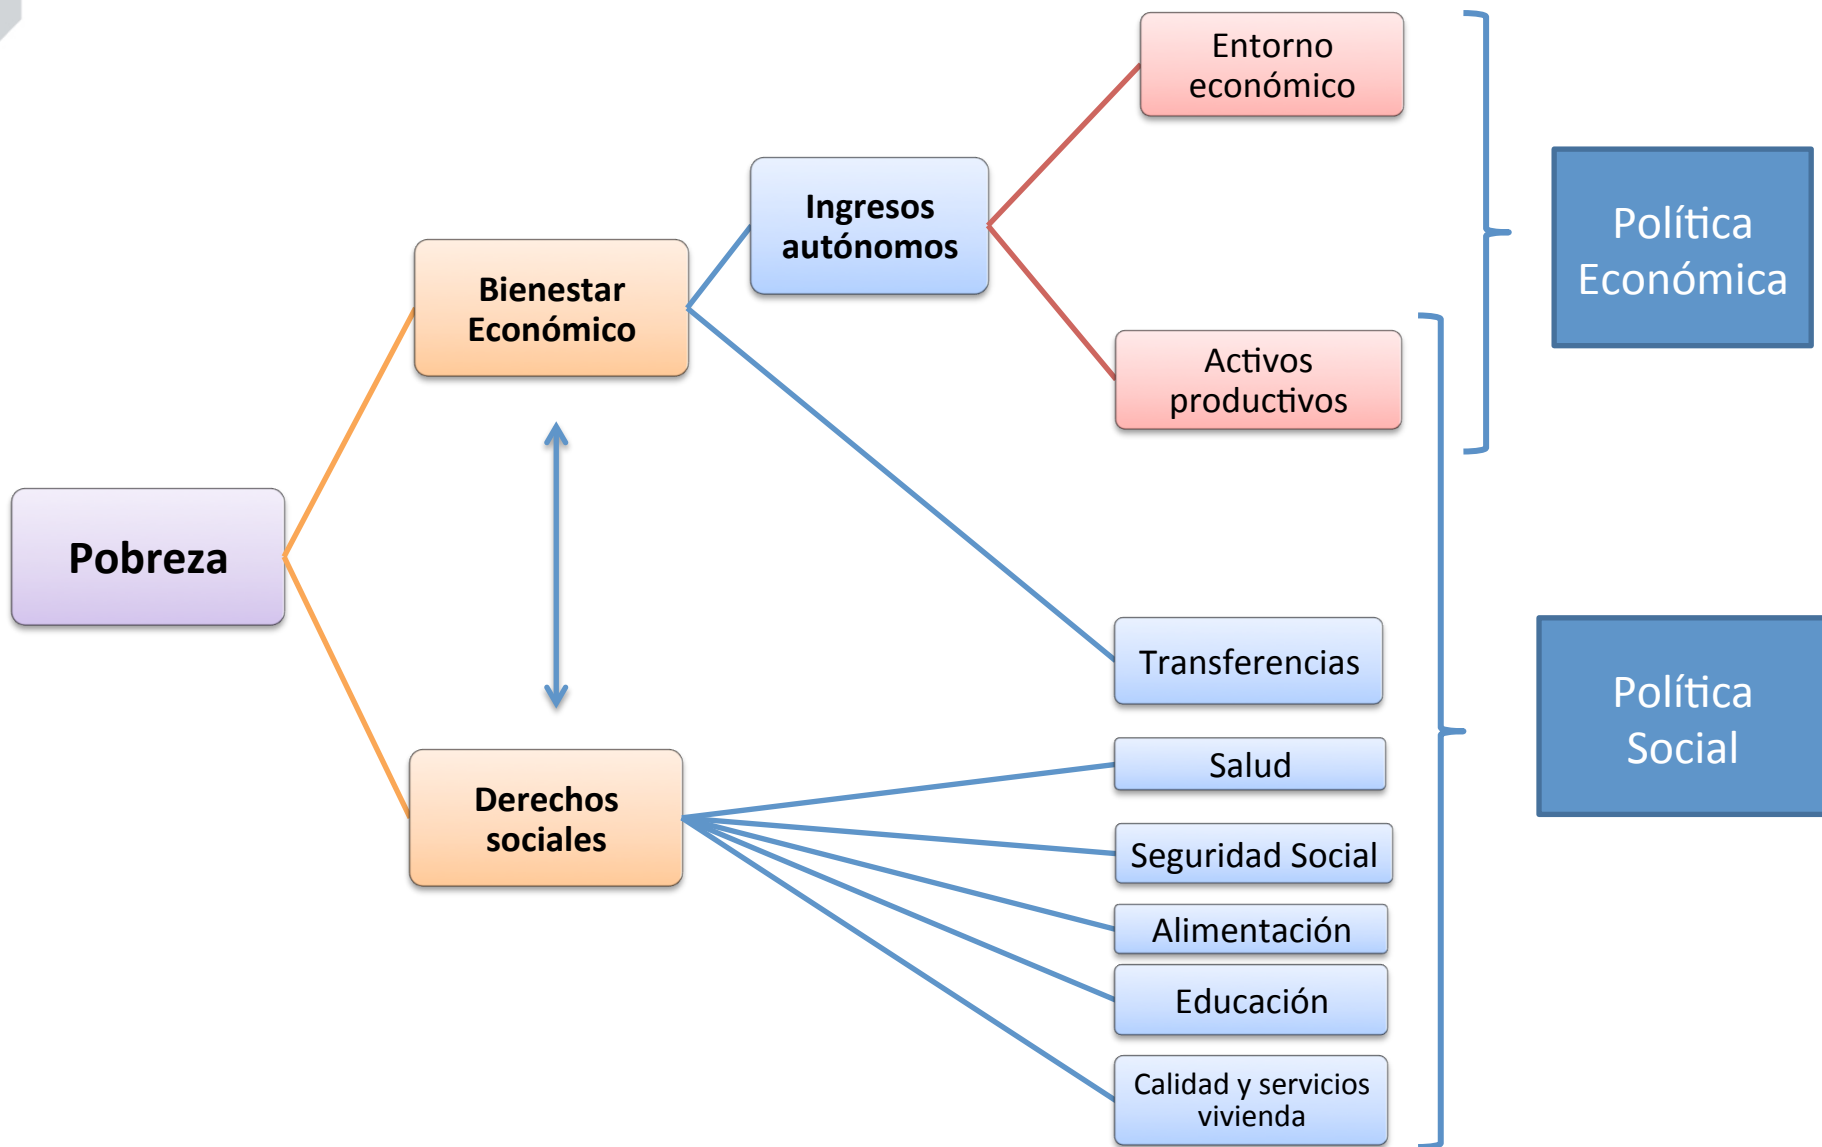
Pobreza

Bienestar Económico

Derechos sociales

Ingresos autónomos

Entorno económico

Activos productivos

Transferencias

Salud

Seguridad Social

Alimentación

Educación

Calidad y servicios vivienda

Política Económica

Política Social